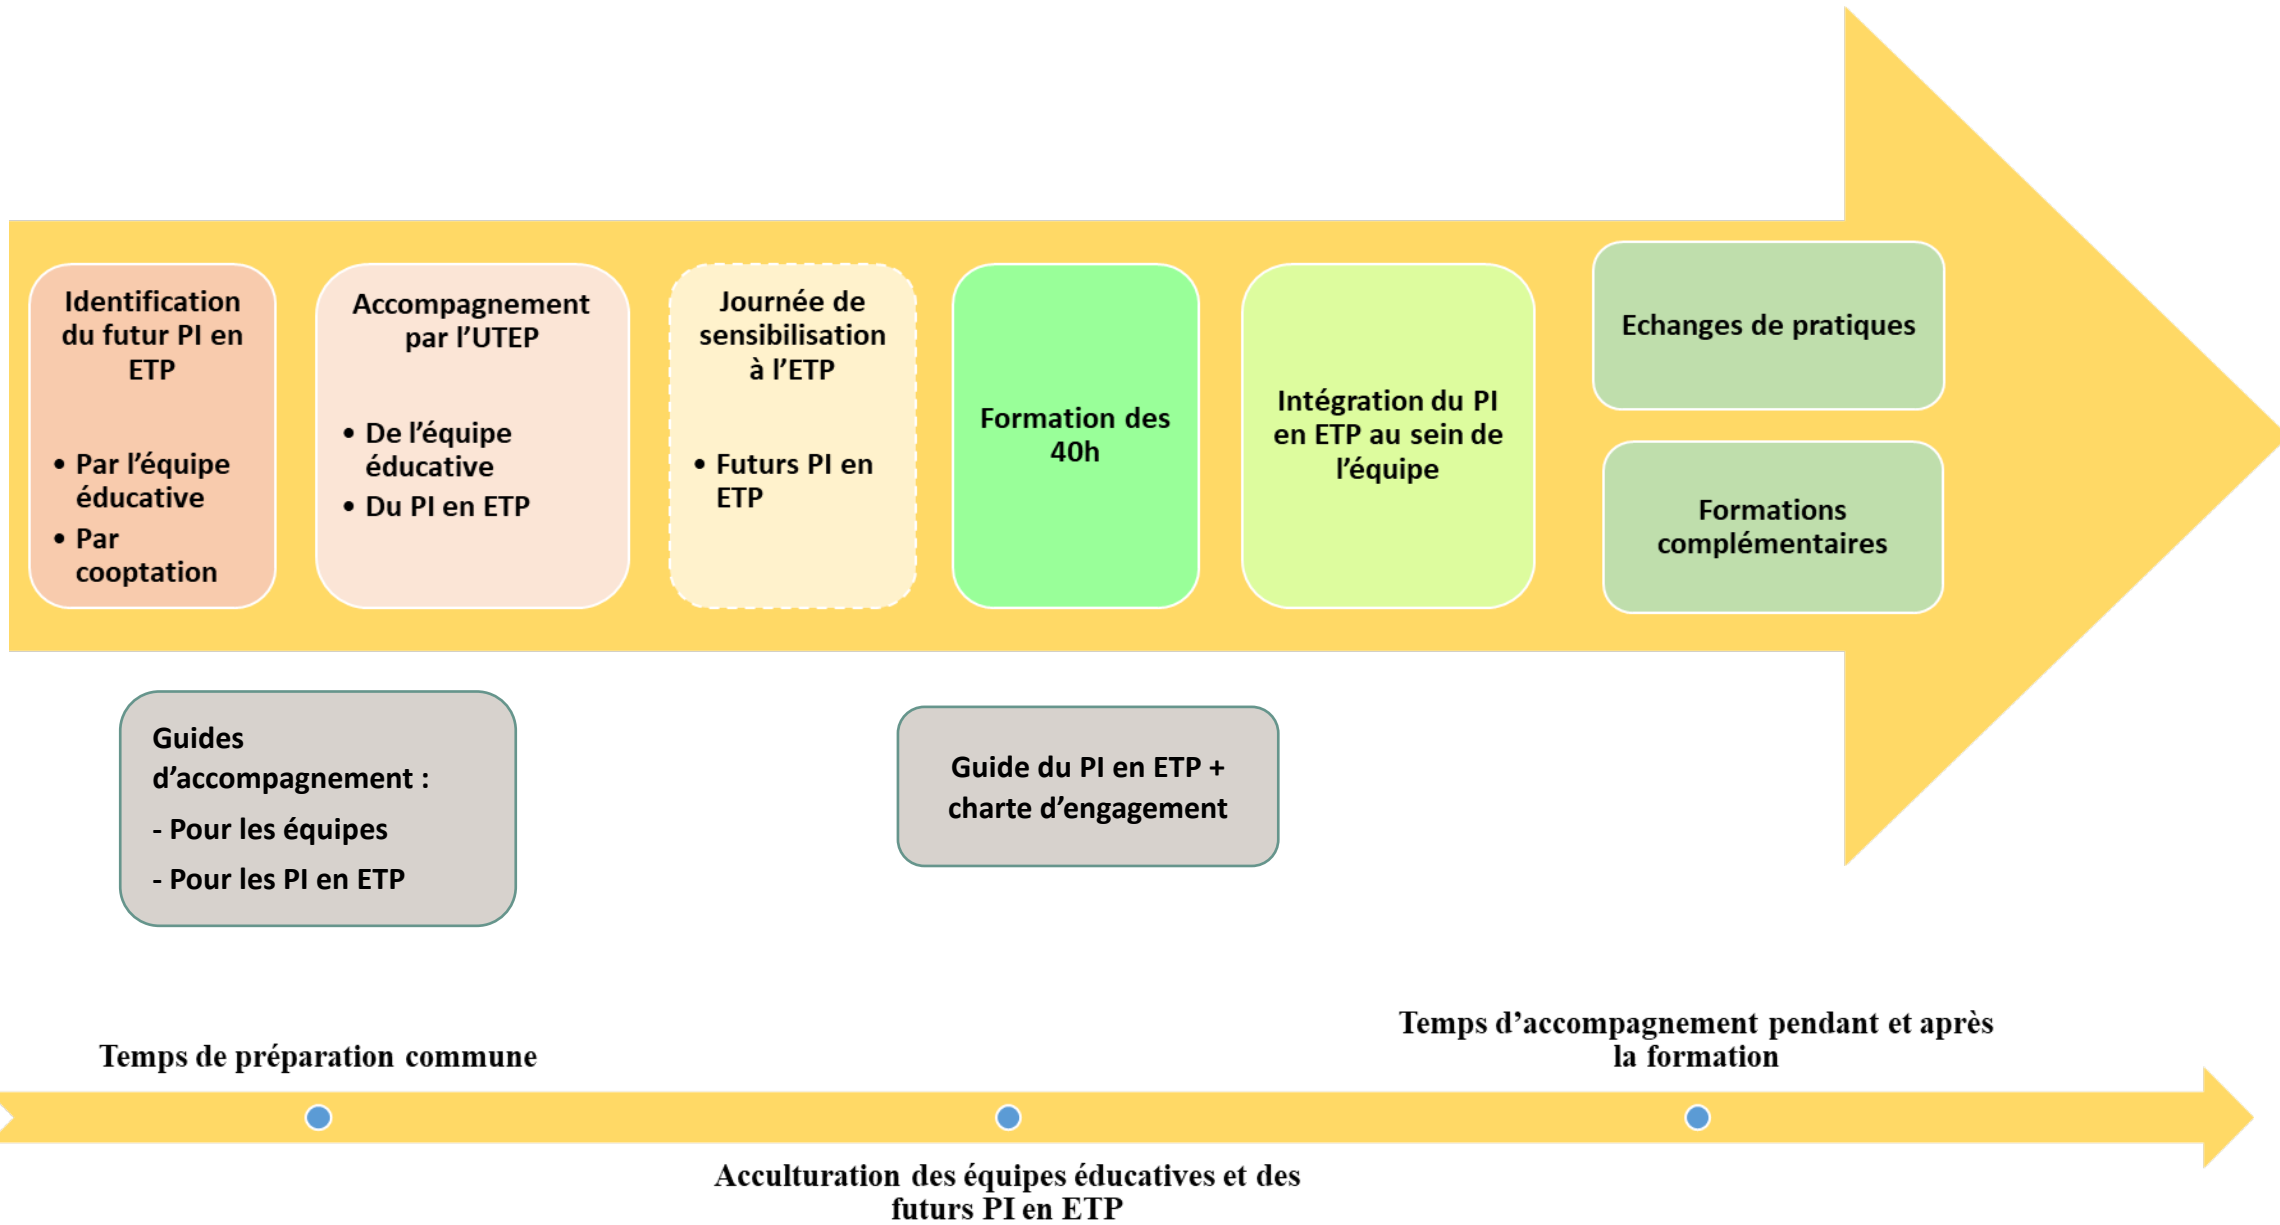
Identification du futur PI en ETP

• Par l’équipe éducative
• Par cooptation

Accompagnement par l’UTEP

• De l’équipe éducative
• Du PI en ETP

Journée de sensibilisation à l’ETP

• Futurs PI en ETP

Formation des 40h

Intégration du PI en ETP au sein de l’équipe

Echanges de pratiques

Formations complémentaires

Guides d’accompagnement :
- Pour les équipes
- Pour les PI en ETP

Guide du PI en ETP + charte d’engagement

Temps de préparation commune

Temps d’accompagnement pendant et après la formation

Acculturation des équipes éducatives et des futurs PI en ETP